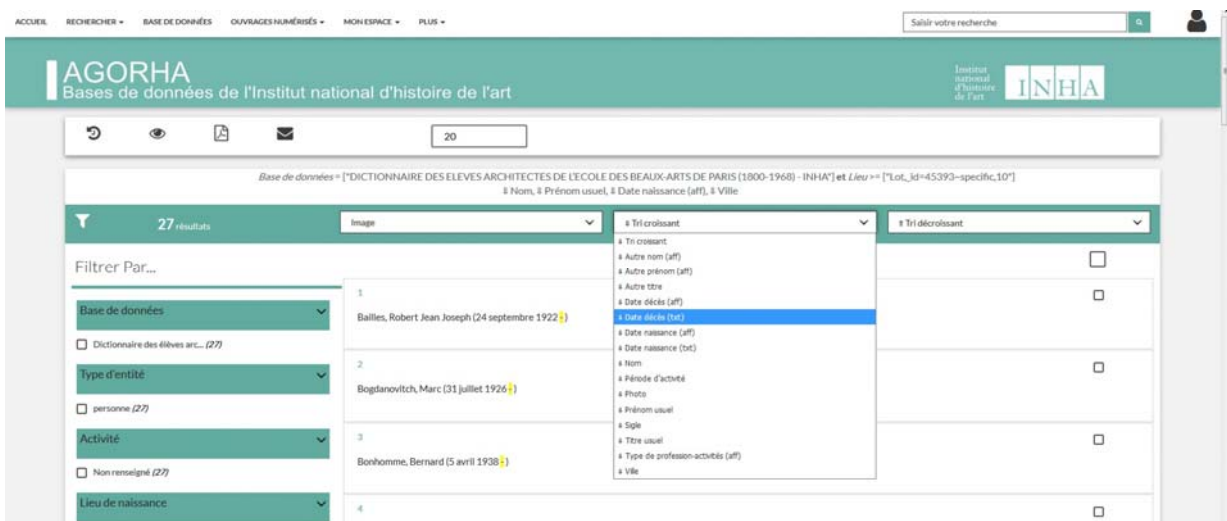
ACCUEIL RECHERCHER ▾ BASE DE DONNÉES OUVRAGES NUMÉRISÉS ▾ MON ESPACE ▾ PLUS ▾

Saisir votre recherche

AGORHA
Bases de données de l'Institut national d'histoire de l'art

Institut national d'histoire de l'art INHA

20

Base de données = ["DICTIONNAIRE DES ELEVES ARCHITECTES DE L'ECOLE DES BEAUX-ARTS DE PARIS (1800-1968) - INHA"] et Lieu >= ["Lot._id=45393~specific,10"]
⇕ Nom, ⇕ Prénom usuel, ⇕ Date naissance (aff), ⇕ Ville

27 résultats

Image

⇕ Tri croissant

⇕ Tri décroissant

⇕ Tri croissant
⇕ Autre nom (aff)
⇕ Autre prénom (aff)
⇕ Autre titre
⇕ Date décès (aff)
⇕ Date décès (txt)
⇕ Date naissance (aff)
⇕ Date naissance (txt)
⇕ Nom
⇕ Période d'activité
⇕ Photo
⇕ Prénom usuel
⇕ Sigle
⇕ Titre usuel
⇕ Type de profession-activités (aff)
⇕ Ville

Filtrer Par...

Base de données

Dictionnaire des élèves arc... (27)

Type d'entité

personne (27)

Activité

Non renseigné (27)

Lieu de naissance

1
Bailles, Robert Jean Joseph (24 septembre 1922 - )

2
Bogdanovitch, Marc (31 juillet 1926 - )

3
Bonhomme, Bernard (5 avril 1938 - )

4